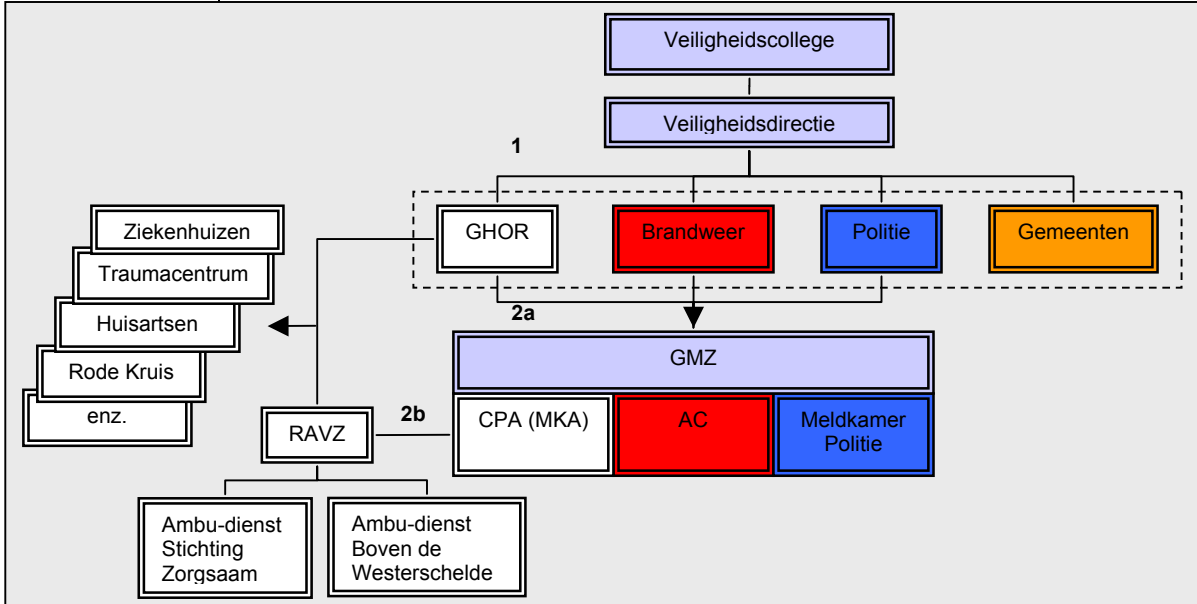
Veiligheidscollege

Veiligheidsdirectie

1

GHOR

Brandweer

Politie

Gemeenten

Ziekenhuizen

Traumacentrum

Huisartsen

Rode Kruis

enz.

2a

GMZ

2b

RAVZ

CPA (MKA)

AC

Meldkamer Politie

Ambu-dienst Stichting Zorgsaam

Ambu-dienst Boven de Westerschelde